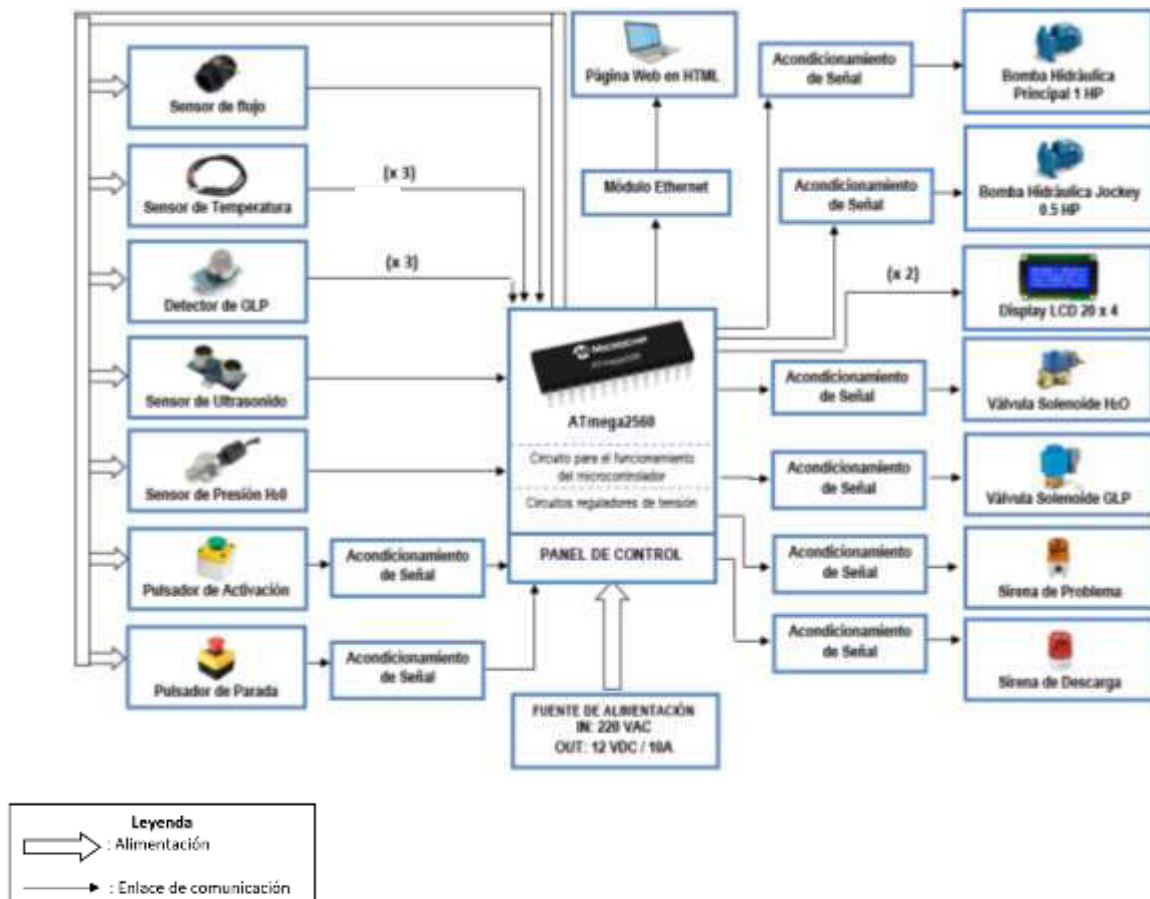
Sensor de flujo

Sensor de Temperatura

(x 3)

Detector de GLP

(x 3)

Sensor de Ultrasonido

Sensor de Presión H₂0

Pulsador de Activación

Acondicionamiento de Señal

Pulsador de Parada

Acondicionamiento de Señal

Página Web en HTML

Módulo Ethernet

ATmega2560

Circuito para el funcionamiento del microcontrolador

Circuitos reguladores de tensión

PANEL DE CONTROL

FUENTE DE ALIMENTACIÓN
IN: 220 VAC
OUT: 12 VDC / 10A

Acondicionamiento de Señal

Bomba Hidráulica Principal 1 HP

Acondicionamiento de Señal

Bomba Hidráulica Jockey 0.5 HP

(x 2)

Display LCD 20 x 4

Acondicionamiento de Señal

Válvula Solenoide H₂O

Acondicionamiento de Señal

Válvula Solenoide GLP

Acondicionamiento de Señal

Sirena de Problema

Acondicionamiento de Señal

Sirena de Descarga

Leyenda
: Alimentación
: Enlace de comunicación